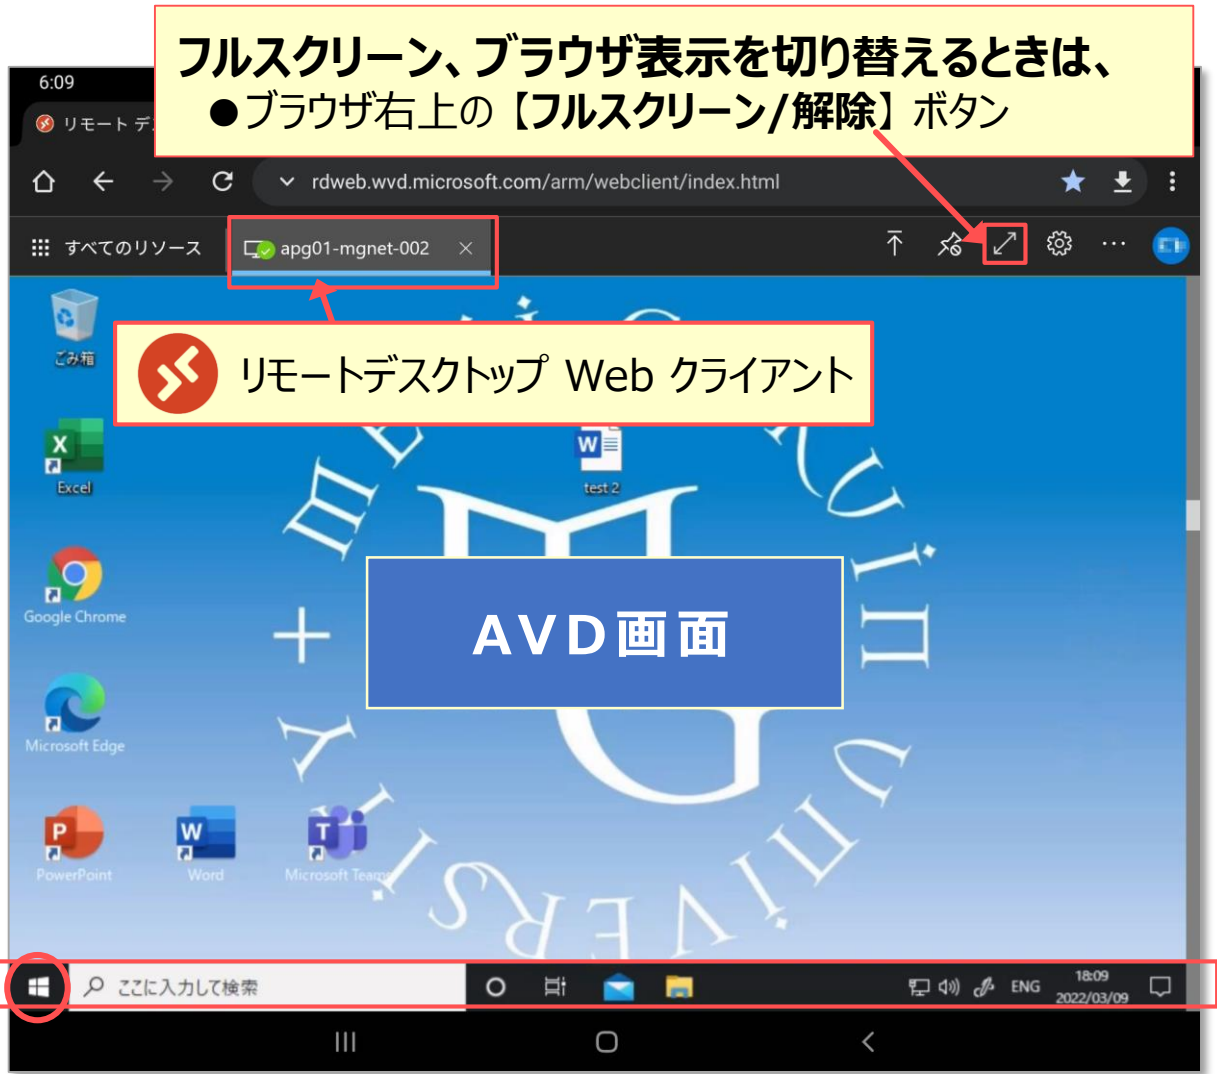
フルスクリーン、ブラウザ表示を切り替えるときは、
●ブラウザ右上の【フルスクリーン/解除】ボタン

6:09

リモート デ

rdweb.wvd.microsoft.com/arm/webclient/index.html

すべてのリソース

apg01-mgnet-002

ごみ箱

リモートデスクトップ Web クライアント

Excel

test 2

Google Chrome

AVD画面

Microsoft Edge

PowerPoint

Word

Microsoft Teams

ここに入力して検索

ENG

18:09
2022/03/09